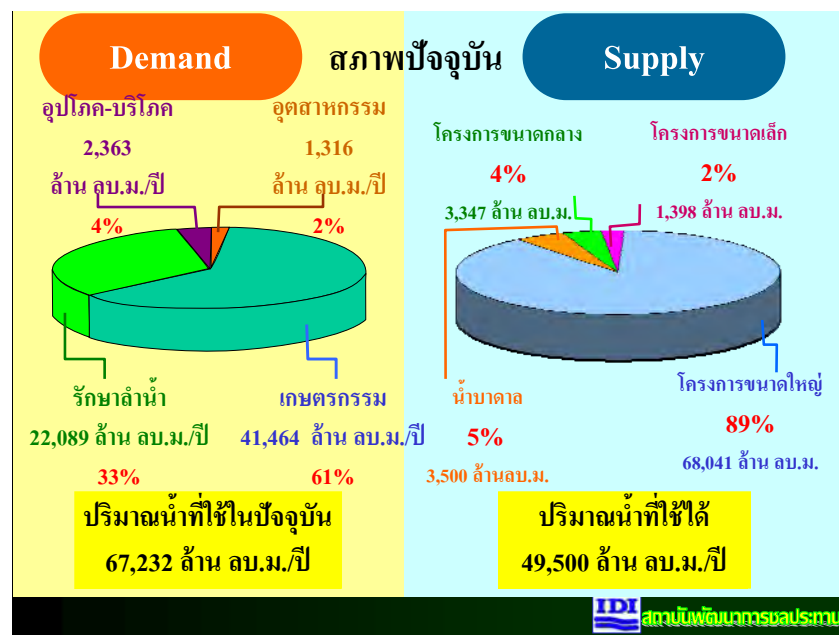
Demand

สภาพปัจจุบัน

Supply

อุปโภค-บริโภค

2,363

ล้าน ลบ.ม./ปี

4%

อุตสาหกรรม

1,316

ล้าน ลบ.ม./ปี

2%

รักษาลำน้ำ

22,089 ล้าน ลบ.ม./ปี

33%

เกษตรกรรม

41,464 ล้าน ลบ.ม./ปี

61%

ปริมาณน้ำที่ใช้ในปัจจุบัน

67,232 ล้าน ลบ.ม./ปี

โครงการขนาดกลาง

4%

3,347 ล้าน ลบ.ม.

โครงการขนาดเล็ก

2%

1,398 ล้าน ลบ.ม.

น้ำบาดาล

5%

3,500 ล้านลบ.ม.

โครงการขนาดใหญ่

89%

68,041 ล้าน ลบ.ม.

ปริมาณน้ำที่ใช้ได้

49,500 ล้าน ลบ.ม./ปี

IDI สถาบันพัฒนาการชลประทาน